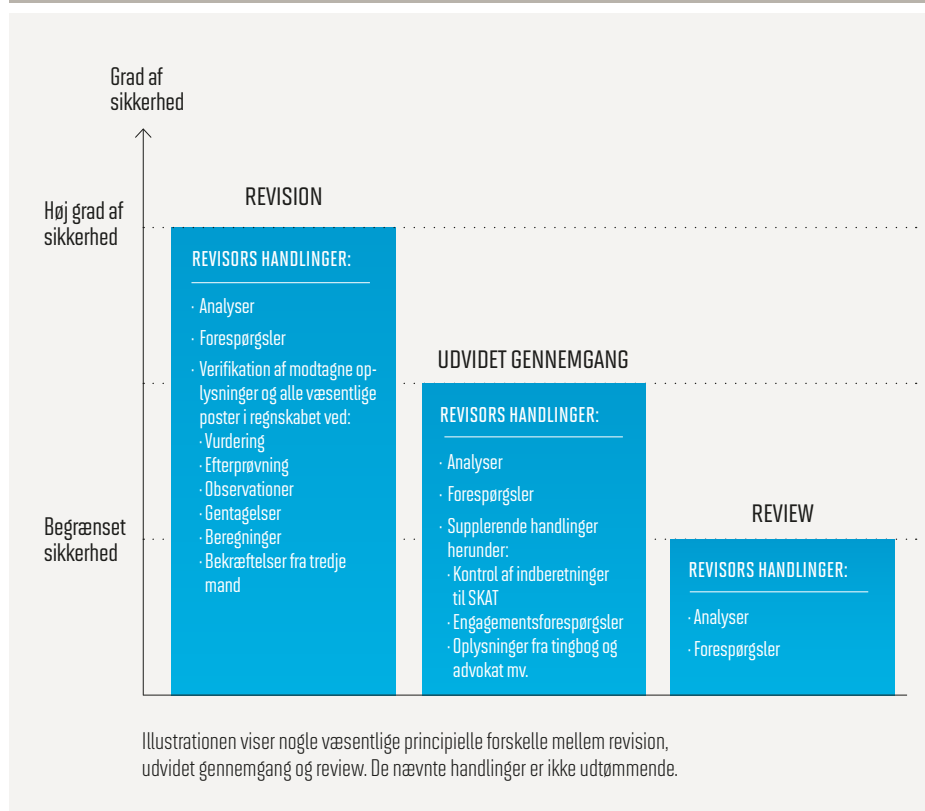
Grad af sikkerhed

Høj grad af sikkerhed

Begrænset sikkerhed

REVISION

REVISORS HANDLINGER:

· Analyser

· Forespørgsler

· Verifikation af modtagne oplysninger og alle væsentlige poster i regnskabet ved:
· Vurdering
· Efterprøvning
· Observationer
· Gentagelser
· Beregninger
· Bekræftelser fra tredje mand

UDVIDET GENNEMGANG

REVISORS HANDLINGER:

· Analyser

· Forespørgsler

· Supplerende handlinger herunder:
· Kontrol af indberetninger til SKAT
· Engagementsforespørgsler
· Oplysninger fra tingbog og advokat mv.

REVIEW

REVISORS HANDLINGER:

· Analyser

· Forespørgsler

Illustrationen viser nogle væsentlige principielle forskelle mellem revision, udvidet gennemgang og review. De nævnte handlinger er ikke udtømmende.